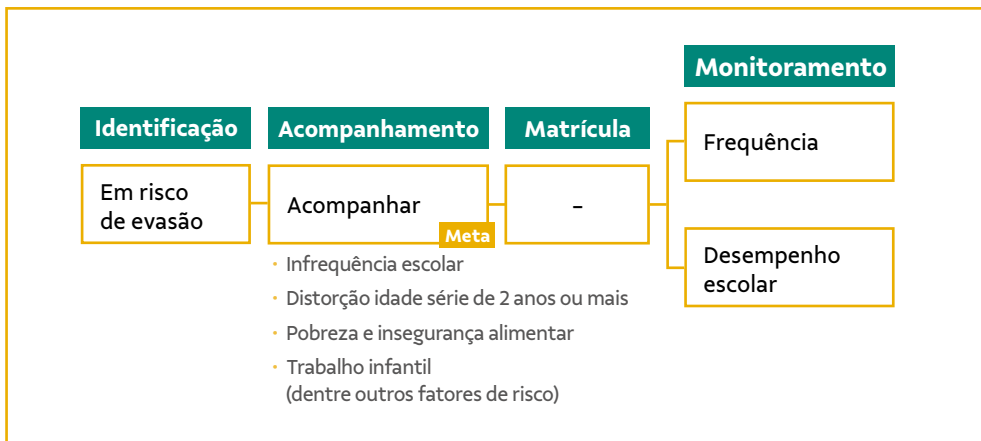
Monitoramento

Identificação

Em risco de evasão

Acompanhamento

Acompanhar

Meta

· Infrequência escolar
· Distorção idade série de 2 anos ou mais
· Pobreza e insegurança alimentar
· Trabalho infantil (dentre outros fatores de risco)

Matrícula

–

Frequência

Desempenho escolar